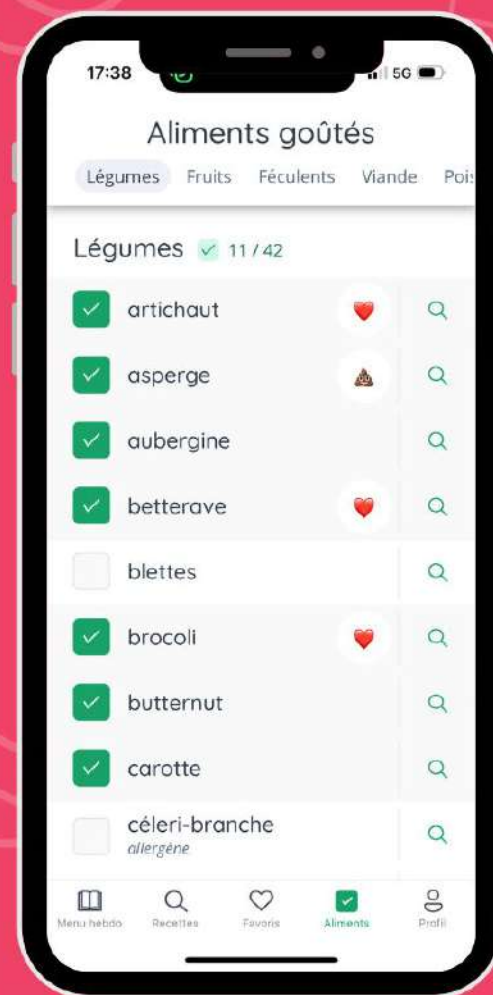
17:38 5G

Aliments goûtés

Légumes Fruits Féculents Viande Pois

Légumes 11 / 42

artichaut

asperge

aubergine

betterave

blettes

brocoli

butternut

carotte

céleri-branche
allergène

Menu hebdo Recettes Favoris Aliments Profil